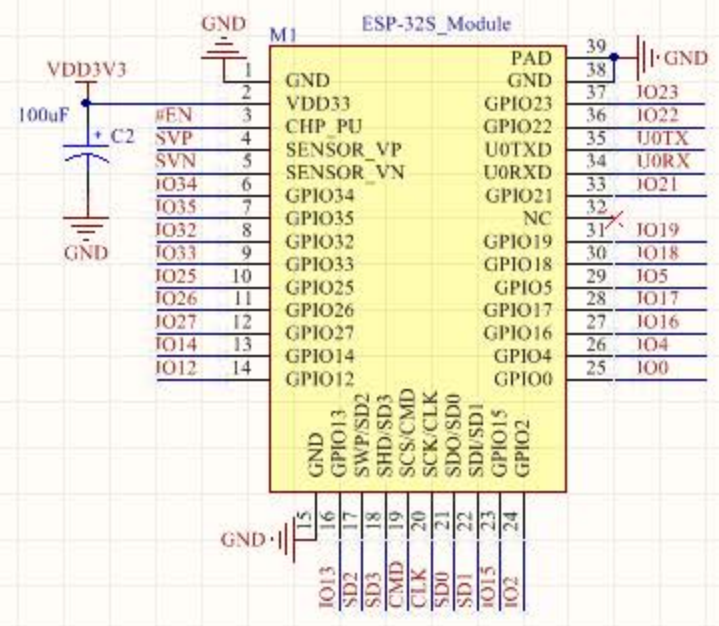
GND
M1
ESP-32S_Module
VDD3V3
100uF
C2
GND
#EN
SVP
SVN
IO34
IO35
IO32
IO33
IO25
IO26
IO27
IO14
IO12
1
2
3
4
5
6
7
8
9
10
11
12
13
14
GND
VDD33
CHP_PU
SENSOR_VP
SENSOR_VN
GPIO34
GPIO35
GPIO32
GPIO33
GPIO25
GPIO26
GPIO27
GPIO14
GPIO12
PAD
GND
GPIO23
GPIO22
U0TXD
U0RXD
GPIO21
NC
GPIO19
GPIO18
GPIO5
GPIO17
GPIO16
GPIO4
GPIO0
39
38
37
36
35
34
33
32
31
30
29
28
27
26
25
GND
IO23
IO22
U0TX
U0RX
IO21
IO19
IO18
IO5
IO17
IO16
IO4
IO0
GND
GPIO13
SWP/SD2
SHD/SD3
SCS/CMD
SCK/CLK
SDO/SD0
SDI/SD1
GPIO15
GPIO2
GND
15
16
17
18
19
20
21
22
23
24
IO13
SD2
SD3
CMD
CLK
SD0
SD1
IO15
IO2